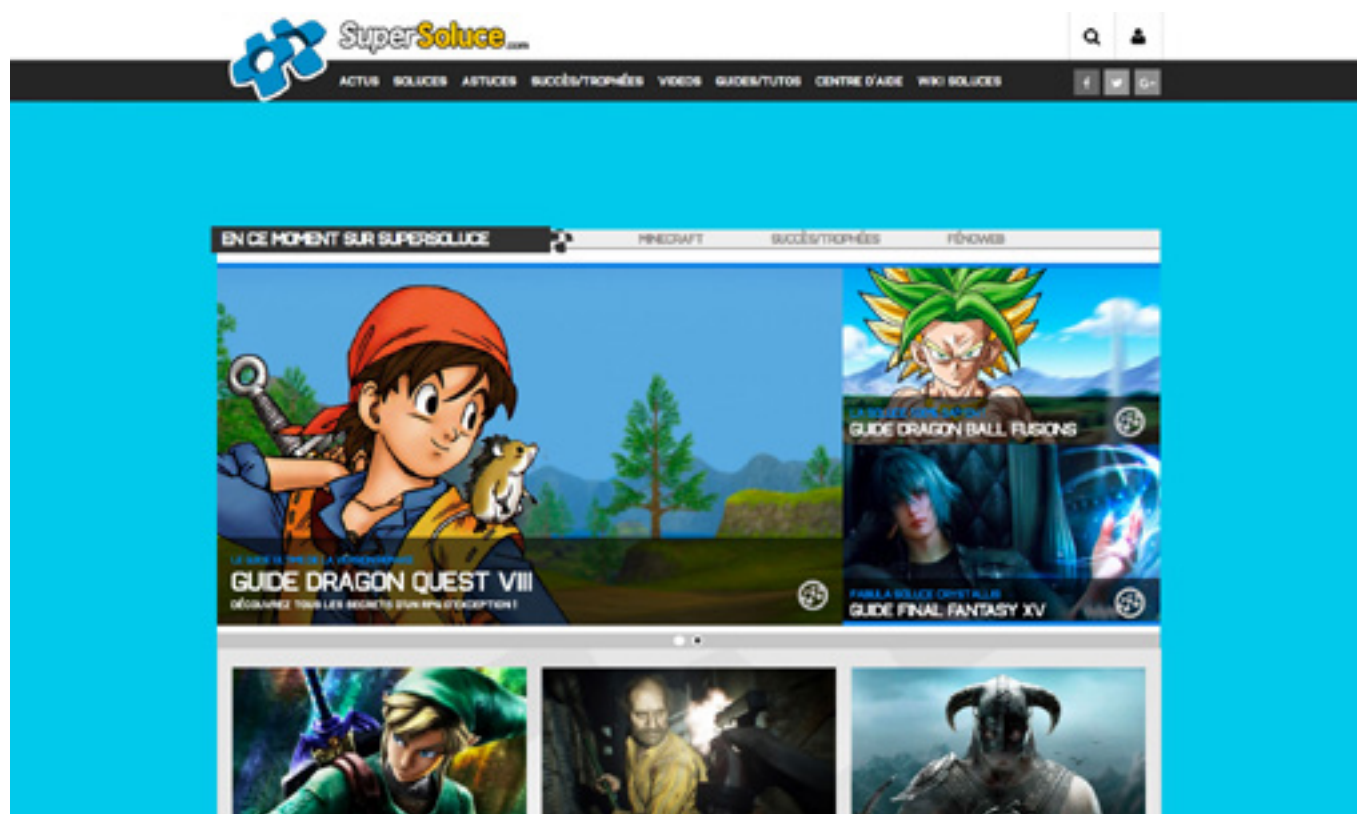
SuperSoluce.com

ACTUS SOLUCES ASTUCES SUCCÈS/TROPHÉES VIDEOS GUIDES/TUTOS CENTRE D'AIDE WIKI SOLUCES

f G+

EN CE MOMENT SUR SUPERSOLUCE

MINECRAFT SUCCÈS/TROPHÉES PÉNOWEB

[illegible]
GUIDE DRAGON QUEST VIII
DÉCOUVREZ TOUS LES SECRETS D'UN RPG D'EXCEPTION !

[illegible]
GUIDE DRAGON BALL FUSIONS

FABULA SOLUCE CRYSTALLIS
GUIDE FINAL FANTASY XV